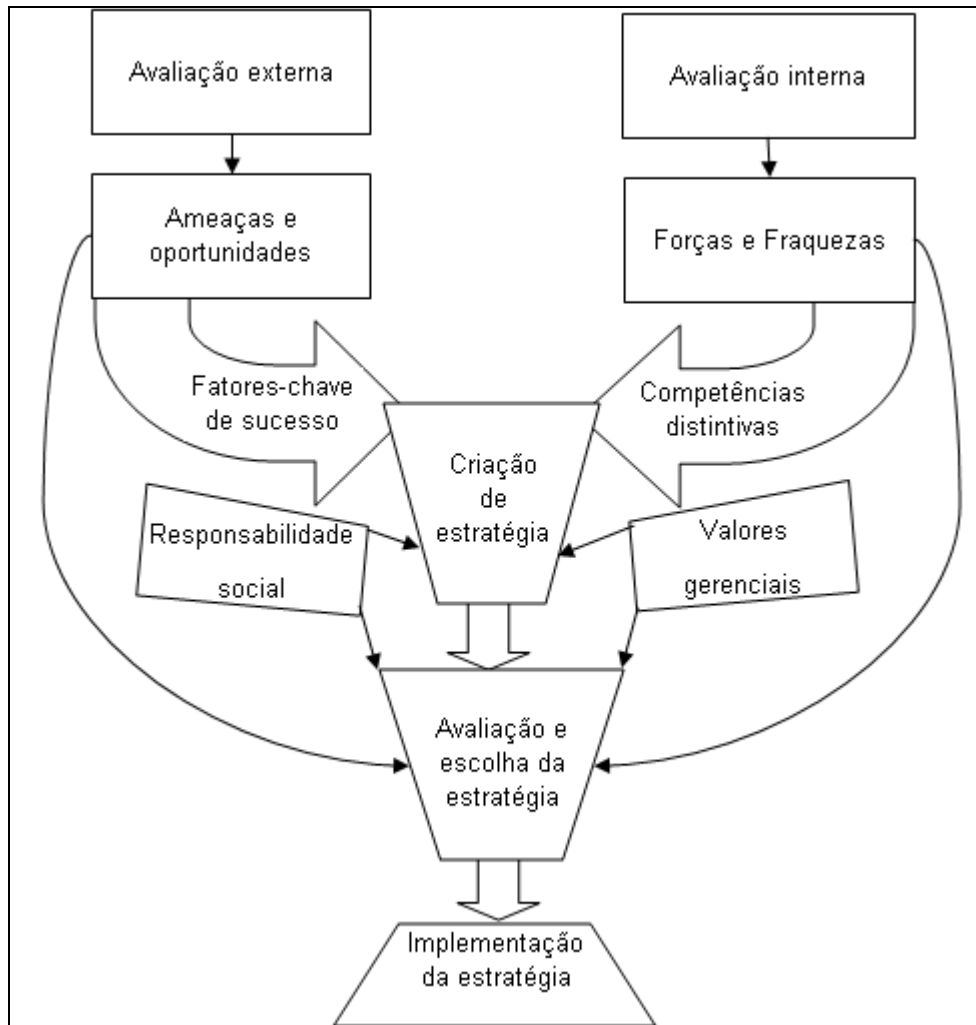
Avaliação externa

Avaliação interna

Ameaças e oportunidades

Forças e Fraquezas

Fatores-chave de sucesso

Competências distintivas

Criação de estratégia

Responsabilidade social

Valores gerenciais

Avaliação e escolha da estratégia

Implementação da estratégia